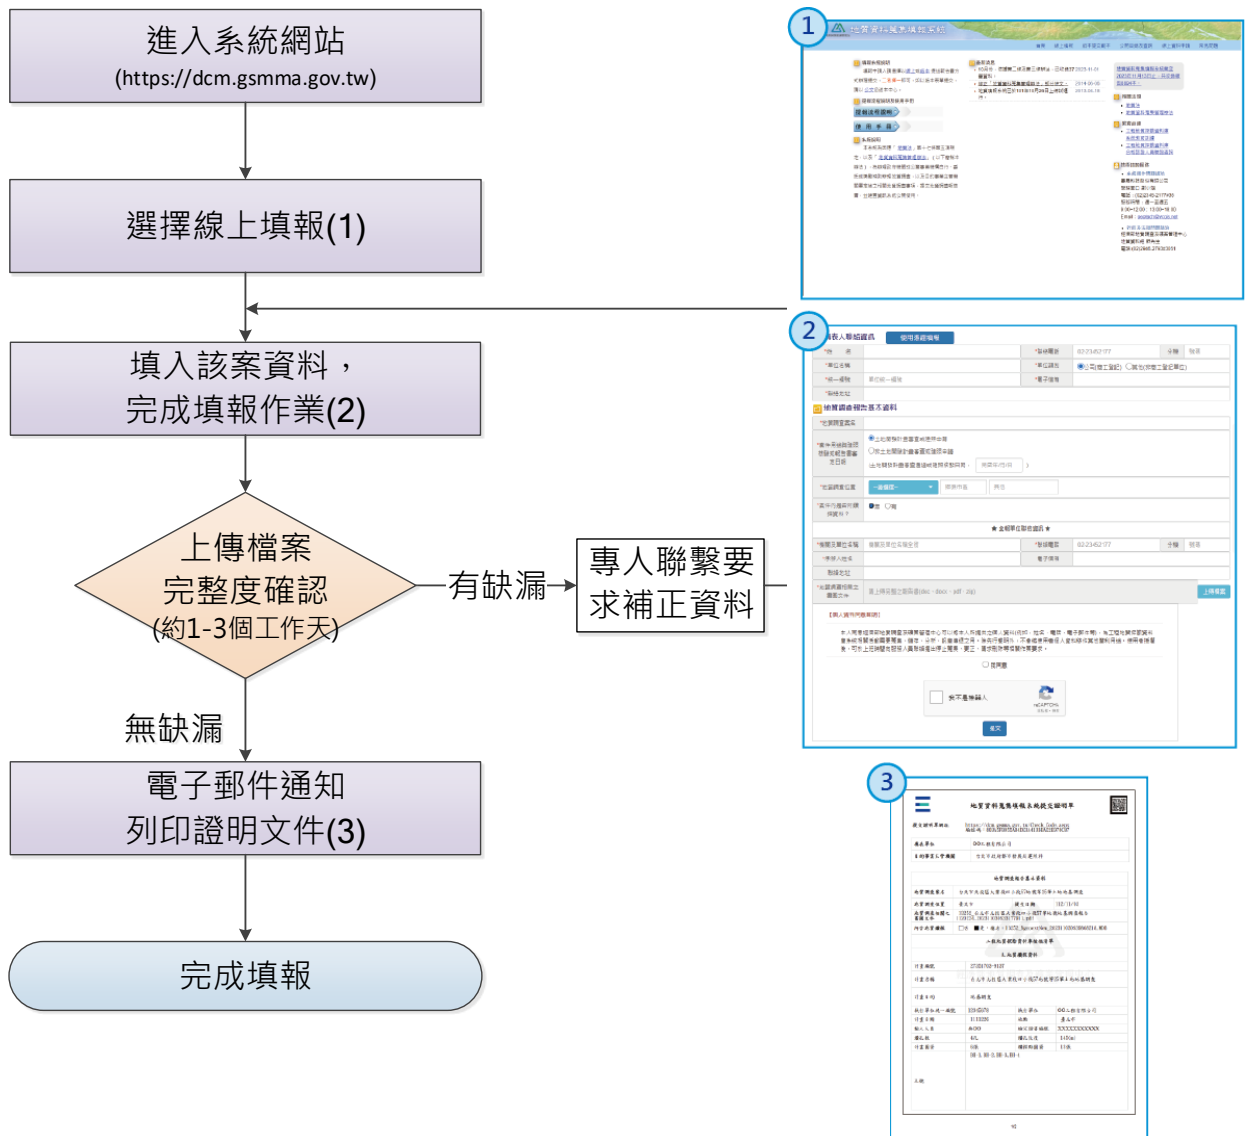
進入系統網站
(https://dcm.gsmma.gov.tw)

選擇線上填報(1)

填入該案資料，
完成填報作業(2)

上傳檔案
完整度確認
(約1-3個工作天)

有缺漏

專人聯繫要
求補正資料

無缺漏

電子郵件通知
列印證明文件(3)

完成填報

1

2

3

地質資料蒐集填報系統

線上填報

代表人聯絡資訊

鑽探調查報告基本資料

我不是機器人

送出

地質資料蒐集填報系統填報證明單

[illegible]